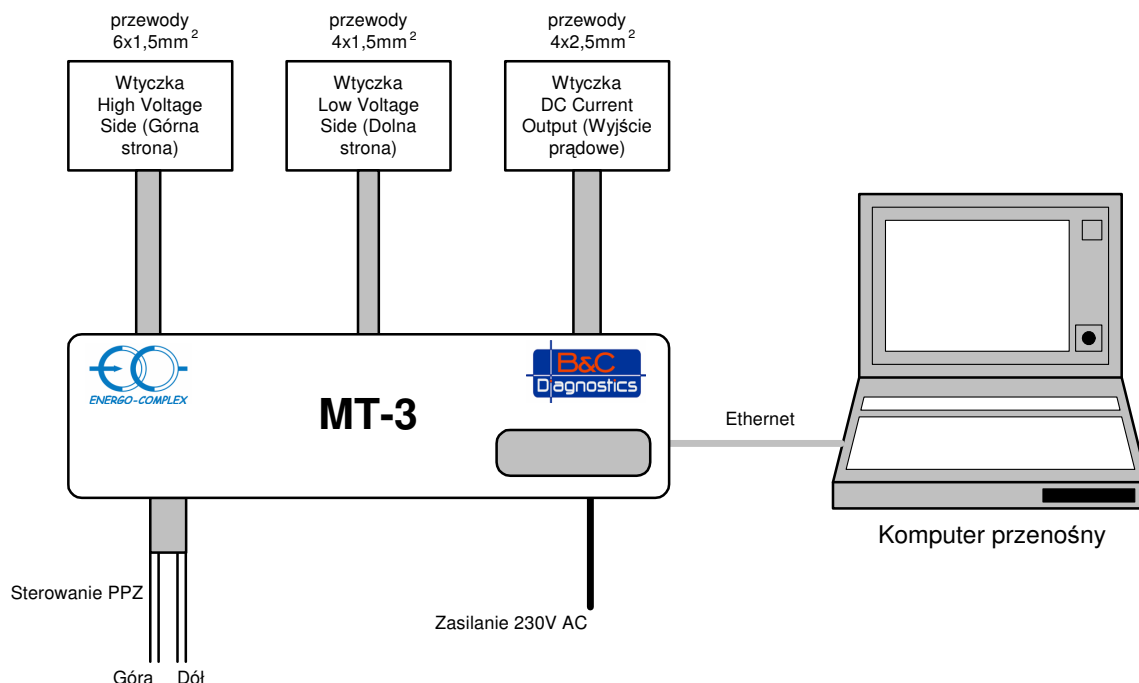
przewody $6x1,5mm^2$

przewody $4x1,5mm^2$

przewody $4x2,5mm^2$

Wtyczka High Voltage Side (Górna strona)

Wtyczka Low Voltage Side (Dolna strona)

Wtyczka DC Current Output (Wyjście prądowe)

ENERGO-COMPLEX

MT-3

B&C Diagnostics

Ethernet

Komputer przenośny

Sterowanie PPZ

Zasilanie 230V AC

Góra Dół